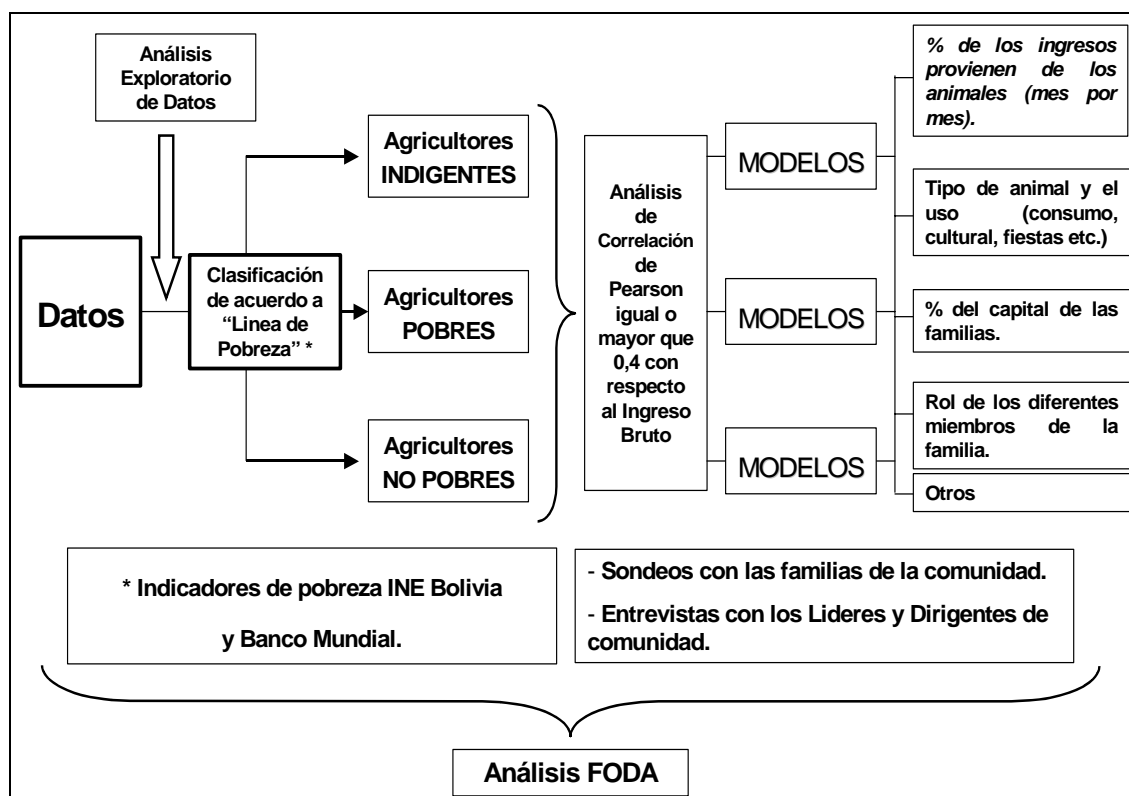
Análisis Exploratorio de Datos

Datos

Clasificación de acuerdo a "Linea de Pobreza" *

Agricultores INDIGENTES

Agricultores POBRES

Agricultores NO POBRES

Análisis de Correlación de Pearson igual o mayor que 0,4 con respecto al Ingreso Bruto

MODELOS

MODELOS

MODELOS

% de los ingresos provienen de los animales (mes por mes).

Tipo de animal y el uso (consumo, cultural, fiestas etc.)

% del capital de las familias.

Rol de los diferentes miembros de la familia.

Otros

* Indicadores de pobreza INE Bolivia

y Banco Mundial.

- Sondeos con las familias de la comunidad.

- Entrevistas con los Lideres y Dirigentes de comunidad.

Análisis FODA